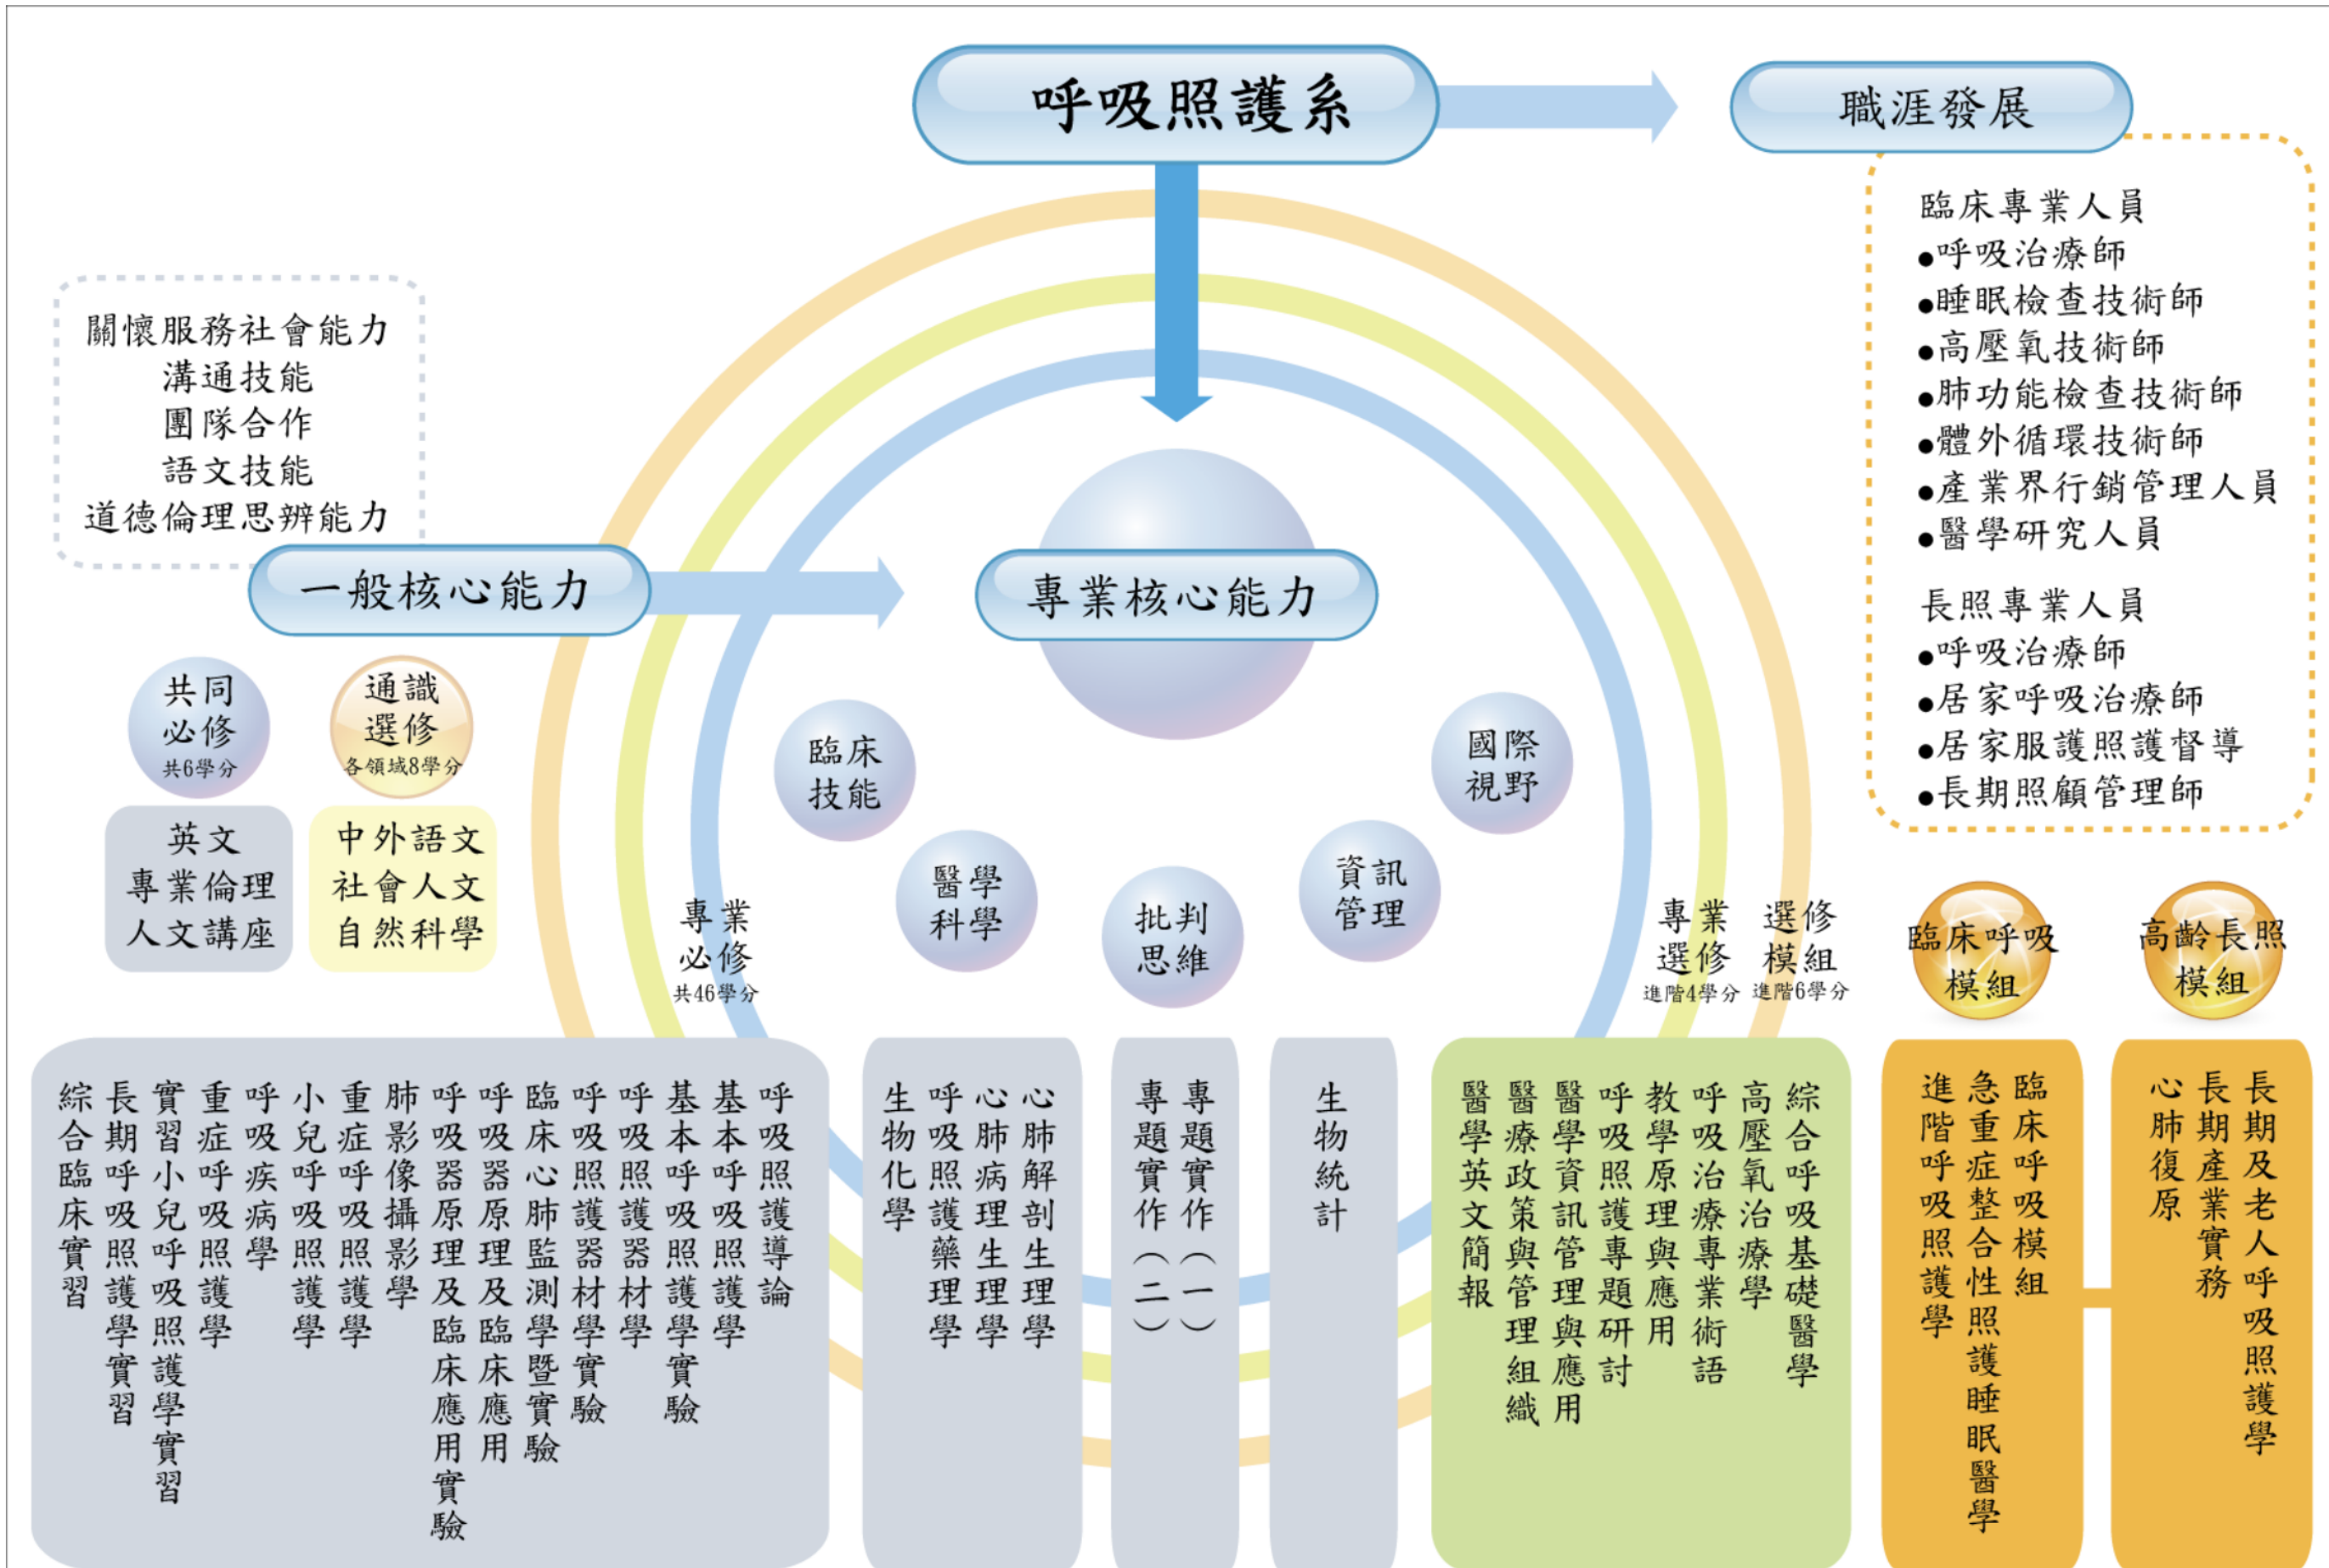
呼吸照護系

職涯發展

臨床專業人員
●呼吸治療師
●睡眠檢查技術師
●高壓氧技術師
●肺功能檢查技術師
●體外循環技術師
●產業界行銷管理人員
●醫學研究人員

長照專業人員
●呼吸治療師
●居家呼吸治療師
●居家服護照護督導
●長期照顧管理師

關懷服務社會能力
溝通技能
團隊合作
語文技能
道德倫理思辨能力

一般核心能力

專業核心能力

共同必修
共6學分

通識選修
各領域8學分

英文
專業倫理
人文講座

中外語文
社會人文
自然科學

臨床技能

國際視野

醫學科學

批判思維

資訊管理

專業必修
共46學分

專業選修
進階4學分

選修模組
進階6學分

臨床呼吸模組

高齡長照模組

呼吸照護導論
基本呼吸照護學
基本呼吸照護學實驗
呼吸照護器材學
呼吸照護器材學實驗
臨床心肺監測學暨實驗
呼吸器原理及臨床應用
呼吸器原理及臨床應用實驗
肺影像攝影學
重症呼吸照護學
小兒呼吸照護學
呼吸疾病學
重症呼吸照護學
實習小兒呼吸照護學實習
長期呼吸照護學實習
綜合臨床實習

心肺解剖生理學
心肺病理生理學
呼吸照護藥理學
生物化學

專題實作（一）
專題實作（二）

生物統計

綜合呼吸基礎醫學
高壓氧治療學
呼吸治療專業術語
教學原理與應用
呼吸照護專題研討
醫學資訊管理與應用
醫療政策與管理組織
醫學英文簡報

臨床呼吸模組
急重症整合性照護睡眠醫學
進階呼吸照護學

長期及老人呼吸照護學
長期產業實務
心肺復原